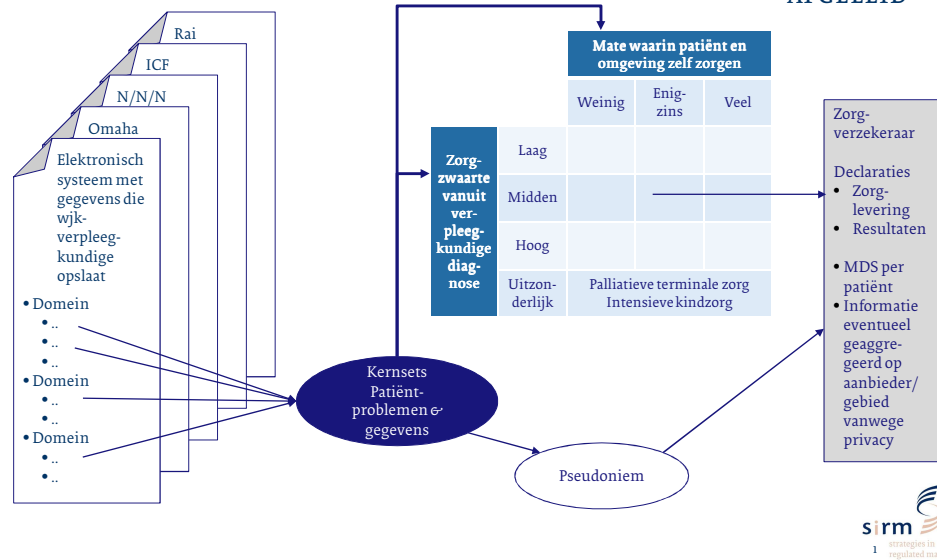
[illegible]

Rai

ICF

N/N/N

Omaha

Elektronisch systeem met gegevens die wjk-verpleeg-kundige opslaat

• Domein
• ..
• ..
• ..
• Domein
• ..
• ..
• Domein
• ..
• ..

Kernsets Patiënt-problemen & gegevens

Pseudoniem

| | | Mate waarin patiënt en omgeving zelf zorgen | | |
|---|---|---|---|---|
| | | Weinig | Enig-zins | Veel |
| Zorg-zwaarte vanuit verpleeg-kundige diag-nose | Laag | | | |
| | Midden | | | |
| | Hoog | | | |
| | Uitzon-derlijk | Palliatieve terminale zorg Intensieve kindzorg | | |

Zorg-verzekeraar

Declaraties
• Zorg-levering
• Resultaten

• MDS per patiënt
• Informatie eventueel geaggre-geerd op aanbieder/ gebied vanwege privacy

sirm
strategies in regulated ma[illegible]

1